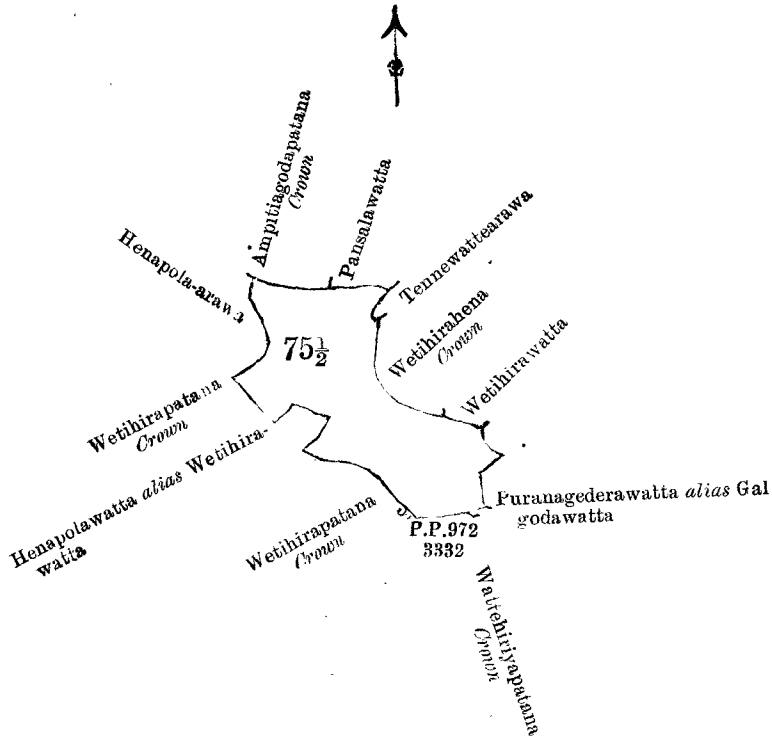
Ampitiagodapatana
Crown

Pansalawatta

Henapola-arawa

Tennewattearawa

$75\frac{1}{2}$

Wetihirahena
Crown

Wetihirawatta

Wetihirapatana
Crown

Henapolawatta alias Wetihirawatta

Puranagederawatta alias Gal godawatta

Wetihirapatana
Crown

P.P. 972
3332

Wattehiriyapatana
Crown